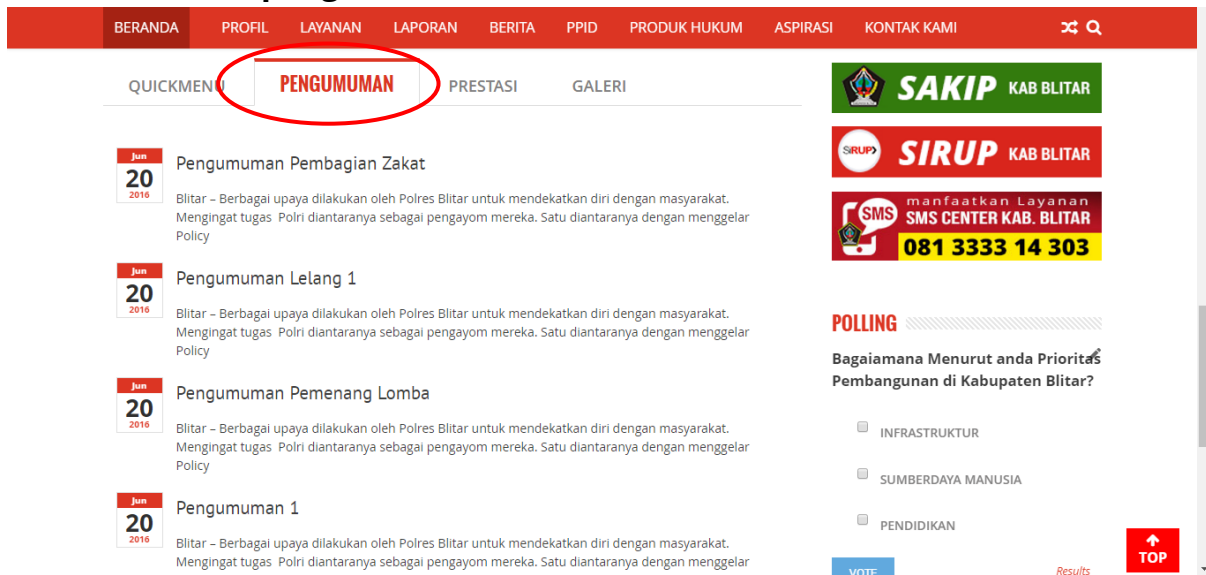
BERANDA PROFIL LAYANAN LAPORAN BERITA PPID PRODUK HUKUM ASPIRASI KONTAK KAMI

QUICKMENU PENGUMUMAN PRESTASI GALERI

Jun 20 2016
Pengumuman Pembagian Zakat

Blitar – Berbagai upaya dilakukan oleh Polres Blitar untuk mendekatkan diri dengan masyarakat. Mengingat tugas Polri diantaranya sebagai pengayom mereka. Satu diantaranya dengan menggelar Policy

Jun 20 2016
Pengumuman Lelang 1

Blitar – Berbagai upaya dilakukan oleh Polres Blitar untuk mendekatkan diri dengan masyarakat. Mengingat tugas Polri diantaranya sebagai pengayom mereka. Satu diantaranya dengan menggelar Policy

Jun 20 2016
Pengumuman Pemenang Lomba

Blitar – Berbagai upaya dilakukan oleh Polres Blitar untuk mendekatkan diri dengan masyarakat. Mengingat tugas Polri diantaranya sebagai pengayom mereka. Satu diantaranya dengan menggelar Policy

Jun 20 2016
Pengumuman 1

Blitar – Berbagai upaya dilakukan oleh Polres Blitar untuk mendekatkan diri dengan masyarakat. Mengingat tugas Polri diantaranya sebagai pengayom mereka. Satu diantaranya dengan menggelar

SAKIP KAB BLITAR

SIRUP SIRUP KAB BLITAR

manfaatkan Layanan SMS SMS CENTER KAB. BLITAR 081 3333 14 303

POLLING

Bagaiamana Menurut anda Prioritas Pembangunan di Kabupaten Blitar?

INFRASTRUKTUR

SUMBERDAYA MANUSIA

PENDIDIKAN

VOTE Results

TOP